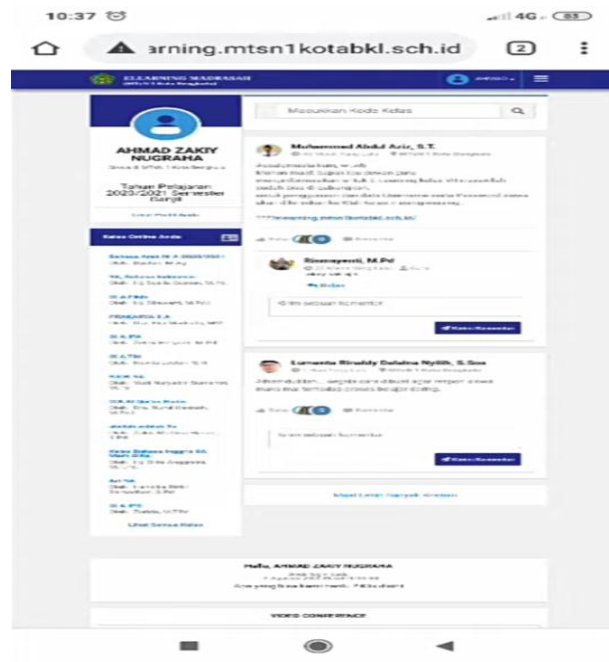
10:37

4G 83

arning.mtsn1kotabkl.sch.id

2

ELEARNING MADRASAH

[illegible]

AHMAD ZAKIY NUGRAHA

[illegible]

Tahun Pelajaran 2020/2021 Semester Ganjil

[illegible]

Kelas Online Anda

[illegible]

Lihat Semua Kelas

Masukkan Kode Kelas

Muhammad Abdul Aziz, S.T.

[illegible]

Rismayenti, M.Pd

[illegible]

Kirim Komentar

Lumenta Rinaldy Dalalna Nyilih, S.Sos

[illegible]

Kirim Komentar

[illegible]

Halo, AHMAD ZAKIY NUGRAHA

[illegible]

VIDEO CONFERENCE